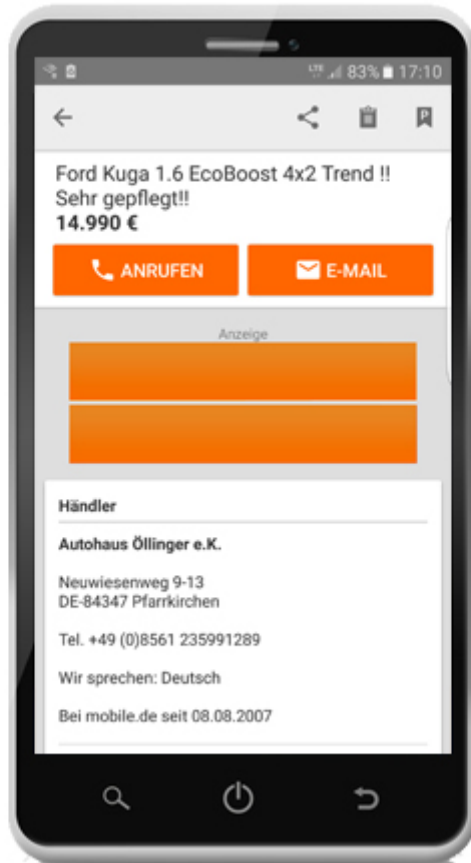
LTE 83% 17:10

Ford Kuga 1.6 EcoBoost 4x2 Trend !! Sehr gepflegt!!
14.990 €

ANRUFEN
E-MAIL

Anzeige

Händler

Autohaus Öllinger e.K.

Neuwiesenweg 9-13
DE-84347 Pfarrkirchen

Tel. +49 (0)8561 235991289

Wir sprechen: Deutsch

Bei mobile.de seit 08.08.2007